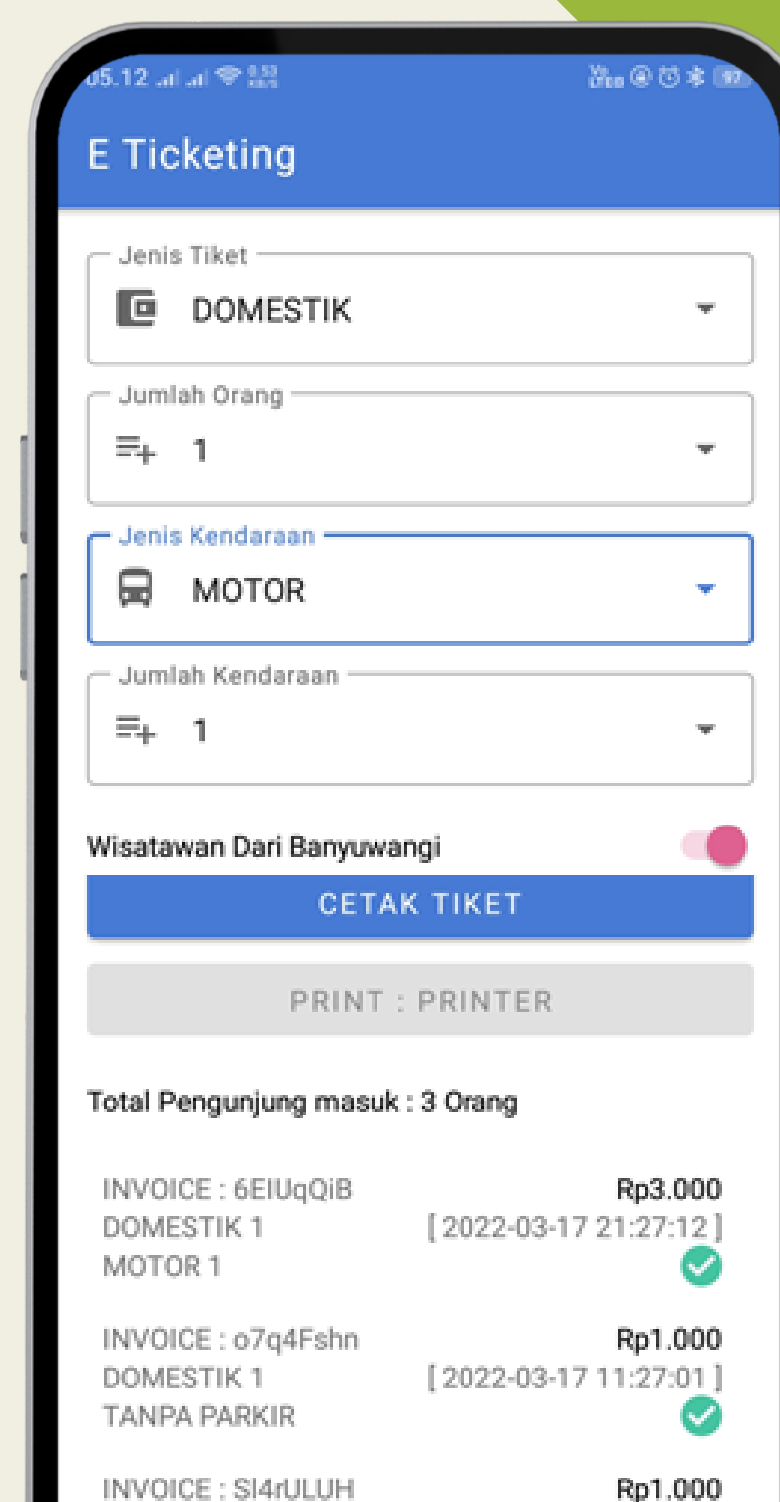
05.12

E Ticketing

Jenis Tiket
DOMESTIK

Jumlah Orang
1

Jenis Kendaraan
MOTOR

Jumlah Kendaraan
1

Wisatawan Dari Banyuwangi

CETAK TIKET

PRINT : PRINTER

Total Pengunjung masuk : 3 Orang

INVOICE : 6EIUqQiB
DOMESTIK 1
MOTOR 1
Rp3.000
[ 2022-03-17 21:27:12 ]

INVOICE : o7q4Fshn
DOMESTIK 1
TANPA PARKIR
Rp1.000
[ 2022-03-17 11:27:01 ]

INVOICE : Sl4rULUH
Rp1.000